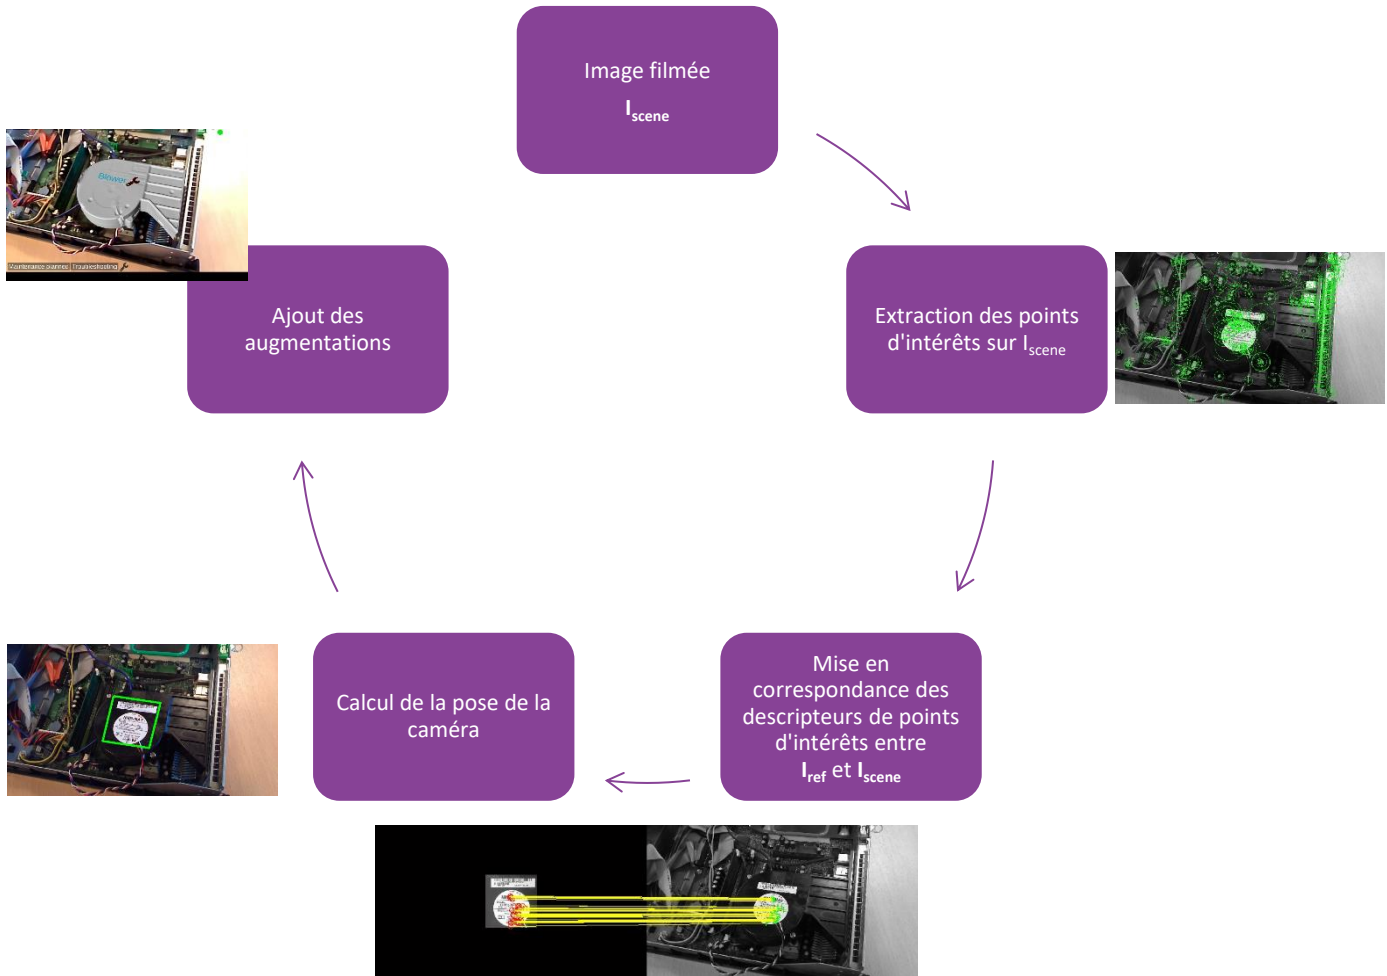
Image filmée

$I_{scene}$

Extraction des points d'intérêts sur $I_{scene}$

Mise en correspondance des descripteurs de points d'intérêts entre $I_{ref}$ et $I_{scene}$

Calcul de la pose de la caméra

Ajout des augmentations

Maintenance Scanner | Troubleshooting